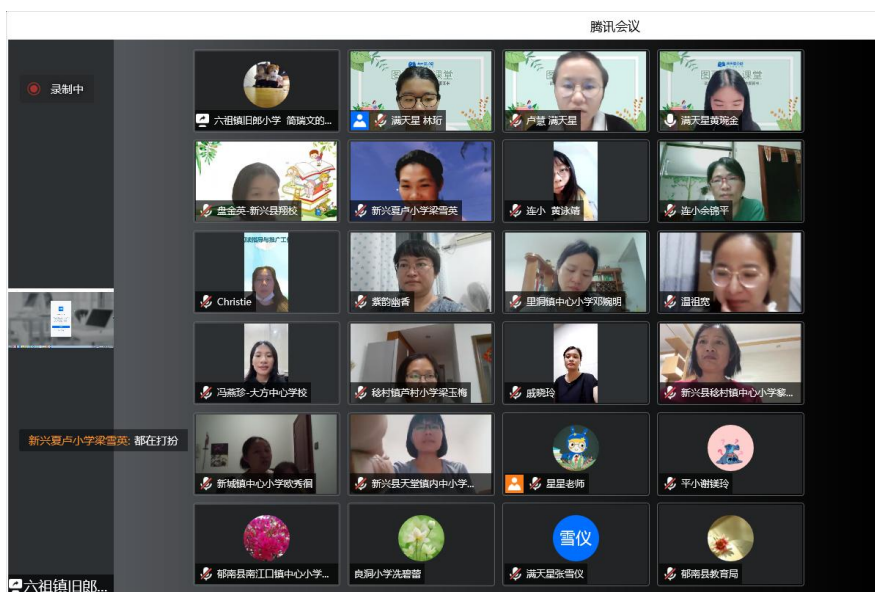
腾讯会议

录制中

六祖镇旧郎小学 简瑞文的...

满天星 林珩

卢慧 满天星

满天星黄琬金

盘金英-新兴县翔校

新兴夏卢小学梁雪英

连小 黄泳晴

连小余锦平

Christie

紫韵幽香

里洞镇中心小学邓婉明

温祖宽

冯燕珍-大方中心学校

稔村镇芦村小学梁玉梅

戚晓玲

新兴县稔村镇中心小学黎...

新兴夏卢小学梁雪英: 都在打扮

新城镇中心小学欧秀娟

新兴县天堂镇内中小学...

星星老师

平小谢谨玲

郁南县南江口镇中心小学...

良洞小学冼碧蕾

雪仪

满天星张雪仪

郁南县教育局

六祖镇旧郎...